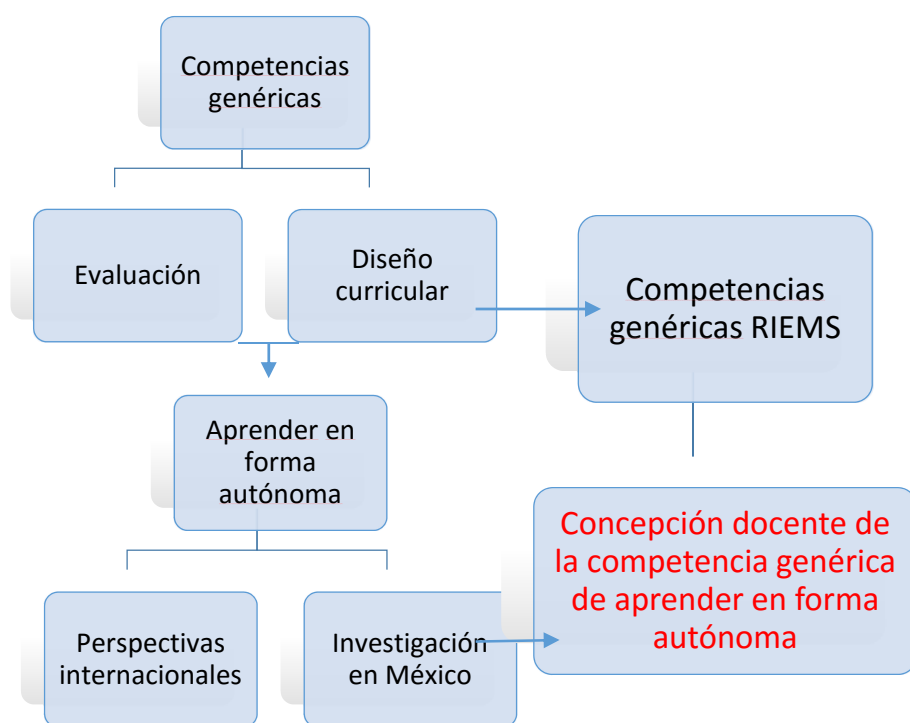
Competencias genéricas

Evaluación

Diseño curricular

Competencias genéricas RIEMS

Aprender en forma autónoma

Concepción docente de la competencia genérica de aprender en forma autónoma

Perspectivas internacionales

Investigación en México